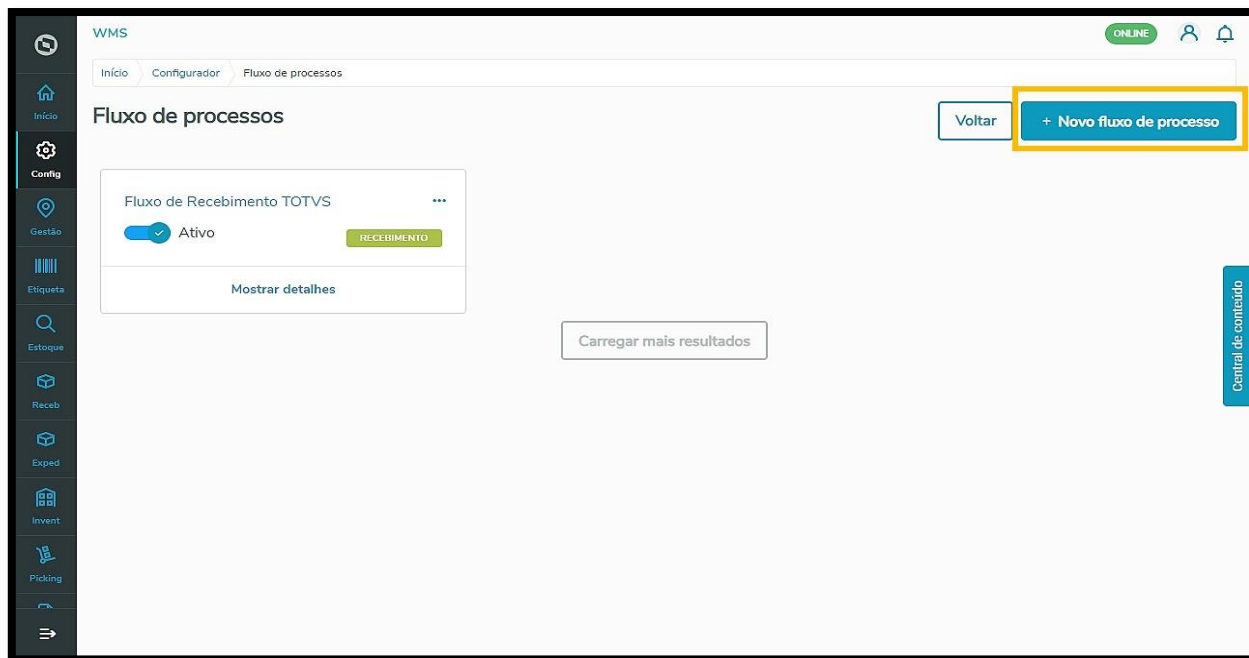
Início

Config

Gestão

Etiqueta

Estoque

Receb

Exped

Invent

Picking

WMS

ONLINE

Início Configurador Fluxo de processos

Fluxo de processos

Voltar

+ Novo fluxo de processo

Fluxo de Recebimento TOTVS ...

Ativo

RECEBIMENTO

Mostrar detalhes

Carregar mais resultados

Central de conteúdo